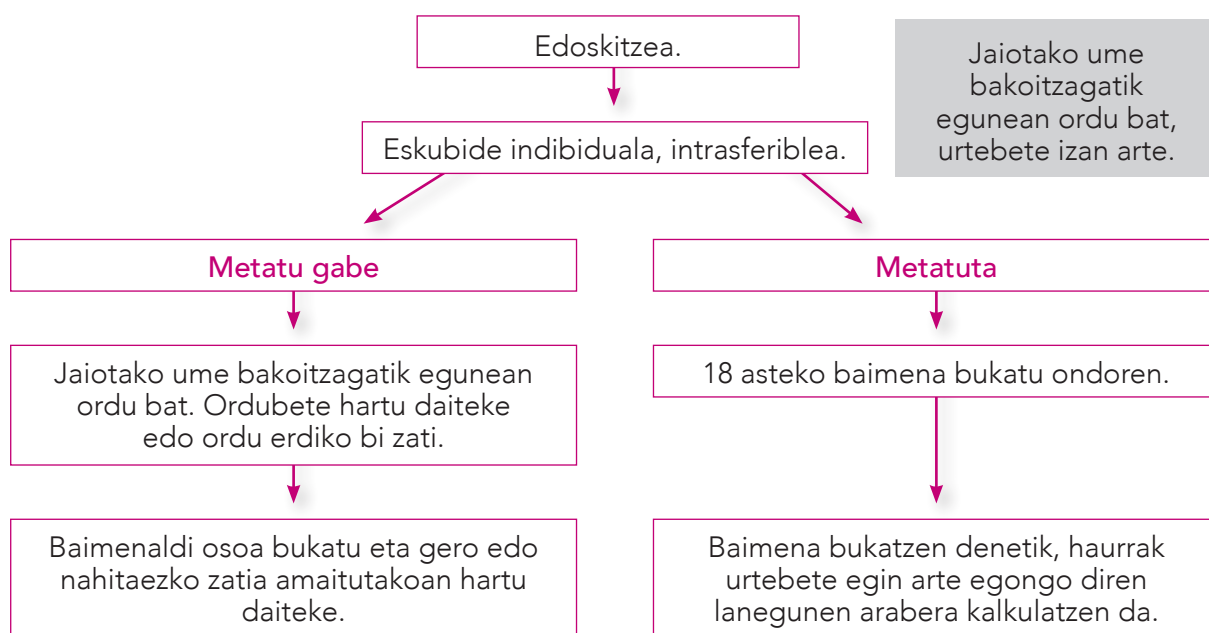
Edoskitzea.

Jaiotako ume bakoitzagatik egunean ordu bat, urtebete izan arte.

Eskubide indibiduala, intrasferiblea.

Metatu gabe

Jaiotako ume bakoitzagatik egunean ordu bat. Ordubete hartu daiteke edo ordu erdiko bi zati.

Baimenaldi osoa bukatu eta gero edo nahitaezko zatia amaitutakoan hartu daiteke.

Metatuta

18 asteko baimena bukatu ondoren.

Baimena bukatzen denetik, haurrak urtebete egin arte egongo diren lanegunen arabera kalkulatzen da.